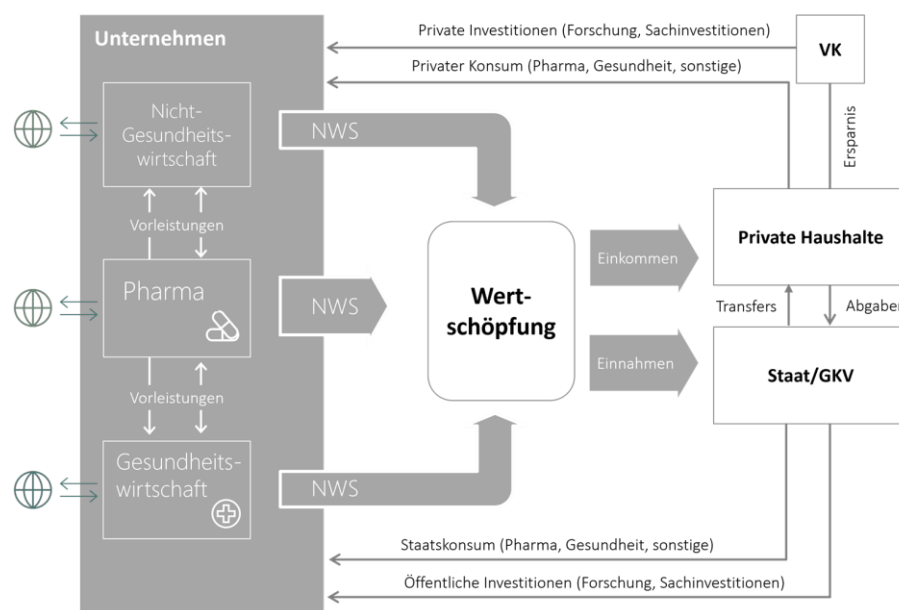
Unternehmen

Private Investitionen (Forschung, Sachinvestitionen)

VK

Privater Konsum (Pharma, Gesundheit, sonstige)

Nicht-Gesundheitswirtschaft

NWS

Ersparnis

Vorleistungen

Private Haushalte

Einkommen

Pharma

NWS

Wertschöpfung

Transfers

Abgaben

Einnahmen

Staat/GKV

Vorleistungen

Gesundheitswirtschaft

NWS

Staatskonsum (Pharma, Gesundheit, sonstige)

Öffentliche Investitionen (Forschung, Sachinvestitionen)